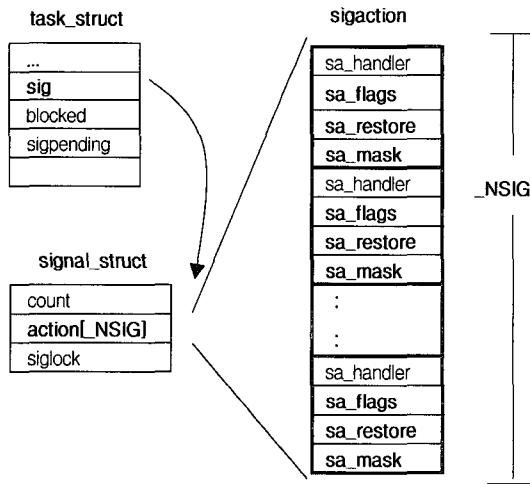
task_struct

...
sig
blocked
sigpending

signal_struct

count
action[_NSIG]
siglock

sigaction

sa_handler
sa_flags
sa_restore
sa_mask
sa_handler
sa_flags
sa_restore
sa_mask
:
:
sa_handler
sa_flags
sa_restore
sa_mask

_NSIG